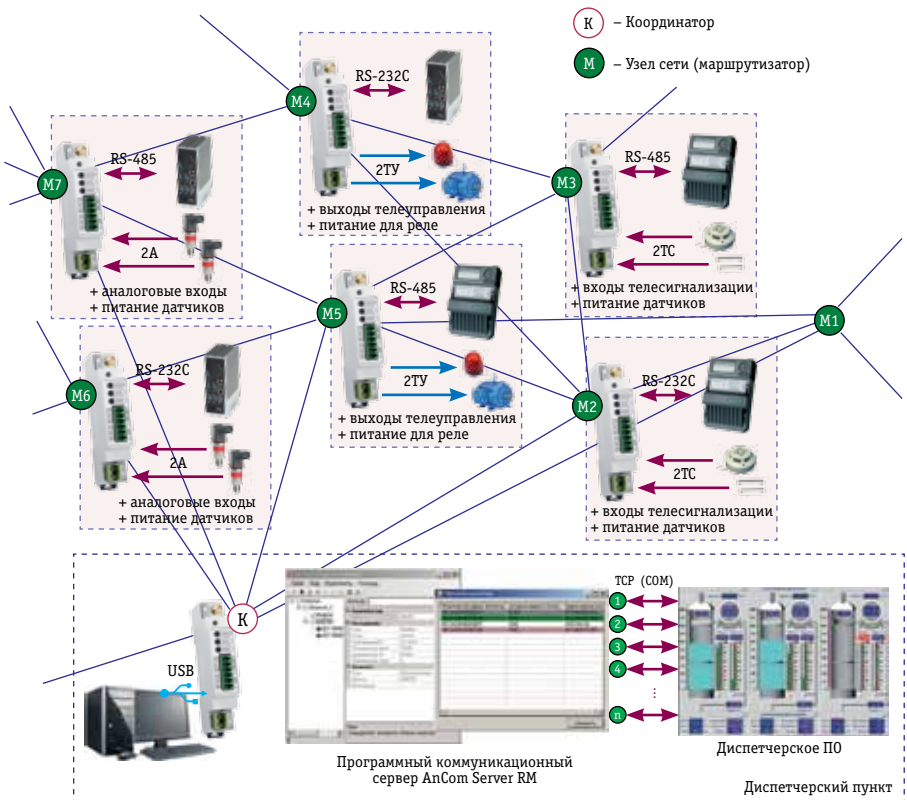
К – Координатор

М – Узел сети (маршрутизатор)

М4

RS-232C

2ТУ

+ выходы телеуправления
+ питание для реле

М7

RS-485

2А

+ аналоговые входы
+ питание датчиков

М3

RS-485

2ТС

+ входы телесигнализации
+ питание датчиков

М5

RS-485

2ТУ

+ выходы телеуправления
+ питание для реле

М1

М6

RS-232C

2А

+ аналоговые входы
+ питание датчиков

М2

RS-232C

2ТС

+ входы телесигнализации
+ питание датчиков

К

USB

TCP (COM)

1
2
3
4
⋮
n

Программный коммуникационный сервер AnCom Server RM

Диспетчерское ПО

Диспетчерский пункт